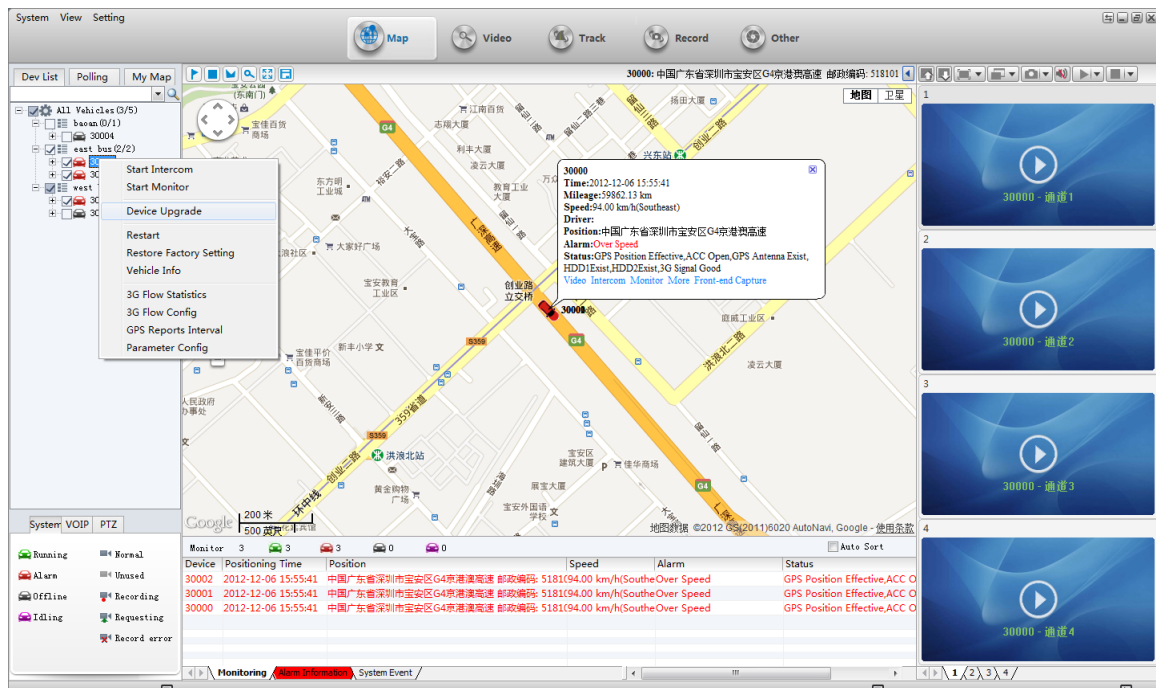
System View Setting

Map Video Track Record Other

Dev List Polling My Map

All Vehicles (3/5)
baoan (0/1)
30004
east bus (2/2)
30
30
west
30
30

Start Intercom
Start Monitor
Device Upgrade
Restart
Restore Factory Setting
Vehicle Info
3G Flow Statistics
3G Flow Config
GPS Reports Interval
Parameter Config

30000: 中国广东省深圳市宝安区G4京港澳高速 邮政编码: 518101

地图 卫星

30000
Time:2012-12-06 15:55:41
Mileage:59862.13 km
Speed:94.00 km/h(Southeast)
Driver:
Position:中国广东省深圳市宝安区G4京港澳高速
Alarm:Over Speed
Status:GPS Position Effective,ACC Open,GPS Antenna Exist,HDD1Exist,HDD2Exist,3G Signal Good
Video Intercom Monitor More Front-end Capture

30000

江南百货 志境大厦 利丰大厦 流云大厦 教育工业大厦 东方明工业城 大家好广场 宝安教育工业区 创业路立交桥 新丰小学 宝佳平价百货商场 人民政府 洪浪北站 黄金购物广场 宝安区建筑大厦 佳华商场 展亭大厦 宝安外国语学校 庭威工业区 凌云大厦 扬田大厦 兴东站 创业一路 洪浪二路 G4 S359 359省道 环中线

200 米
500 英尺
Google
地图数据 ©2012 GS(2011)6020 AutoNavi, Google - 使用条款

1
30000 - 通道1
2
30000 - 通道2
3
30000 - 通道3
4
30000 - 通道4

System VOIP PTZ

Running Normal
Alarm Unused
Offline Recording
Idling Requesting
Record error

Monitor 3 3 3 0 0 Auto Sort

| Device | Positioning Time | Position | Speed | Alarm | Status |
|---|---|---|---|---|---|
| 30002 | 2012-12-06 15:55:41 | 中国广东省深圳市宝安区G4京港澳高速 邮政编码: 5181 | 94.00 km/h(Southe | Over Speed | GPS Position Effective,ACC O |
| 30001 | 2012-12-06 15:55:41 | 中国广东省深圳市宝安区G4京港澳高速 邮政编码: 5181 | 94.00 km/h(Southe | Over Speed | GPS Position Effective,ACC O |
| 30000 | 2012-12-06 15:55:41 | 中国广东省深圳市宝安区G4京港澳高速 邮政编码: 5181 | 94.00 km/h(Southe | Over Speed | GPS Position Effective,ACC O |

Monitoring Alarm Information System Event

1 2 3 4